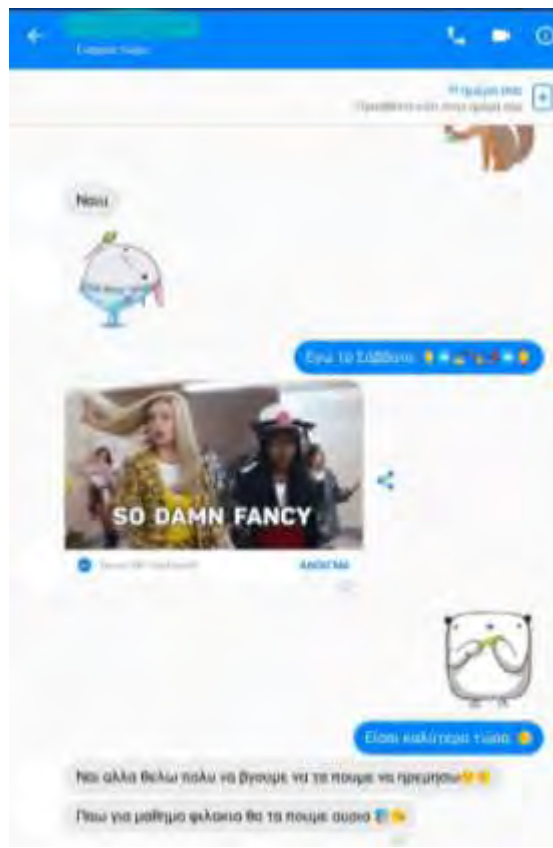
Ενεργή τώρα

Η ομάδα σας
Προσθέστε κάτι στην ομάδα σας

Ναιιι

Εγω το Σάββατο

SO DAMN FANCY

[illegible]
ΑΝΟΙΓΜΑ

Είσαι καλύτερα τώρα

Ναι αλλα θελω πολυ να βγουμε να τα πουμε να ηρεμησω

Που για μαθημα φιλακια θα τα πουμε αυριο